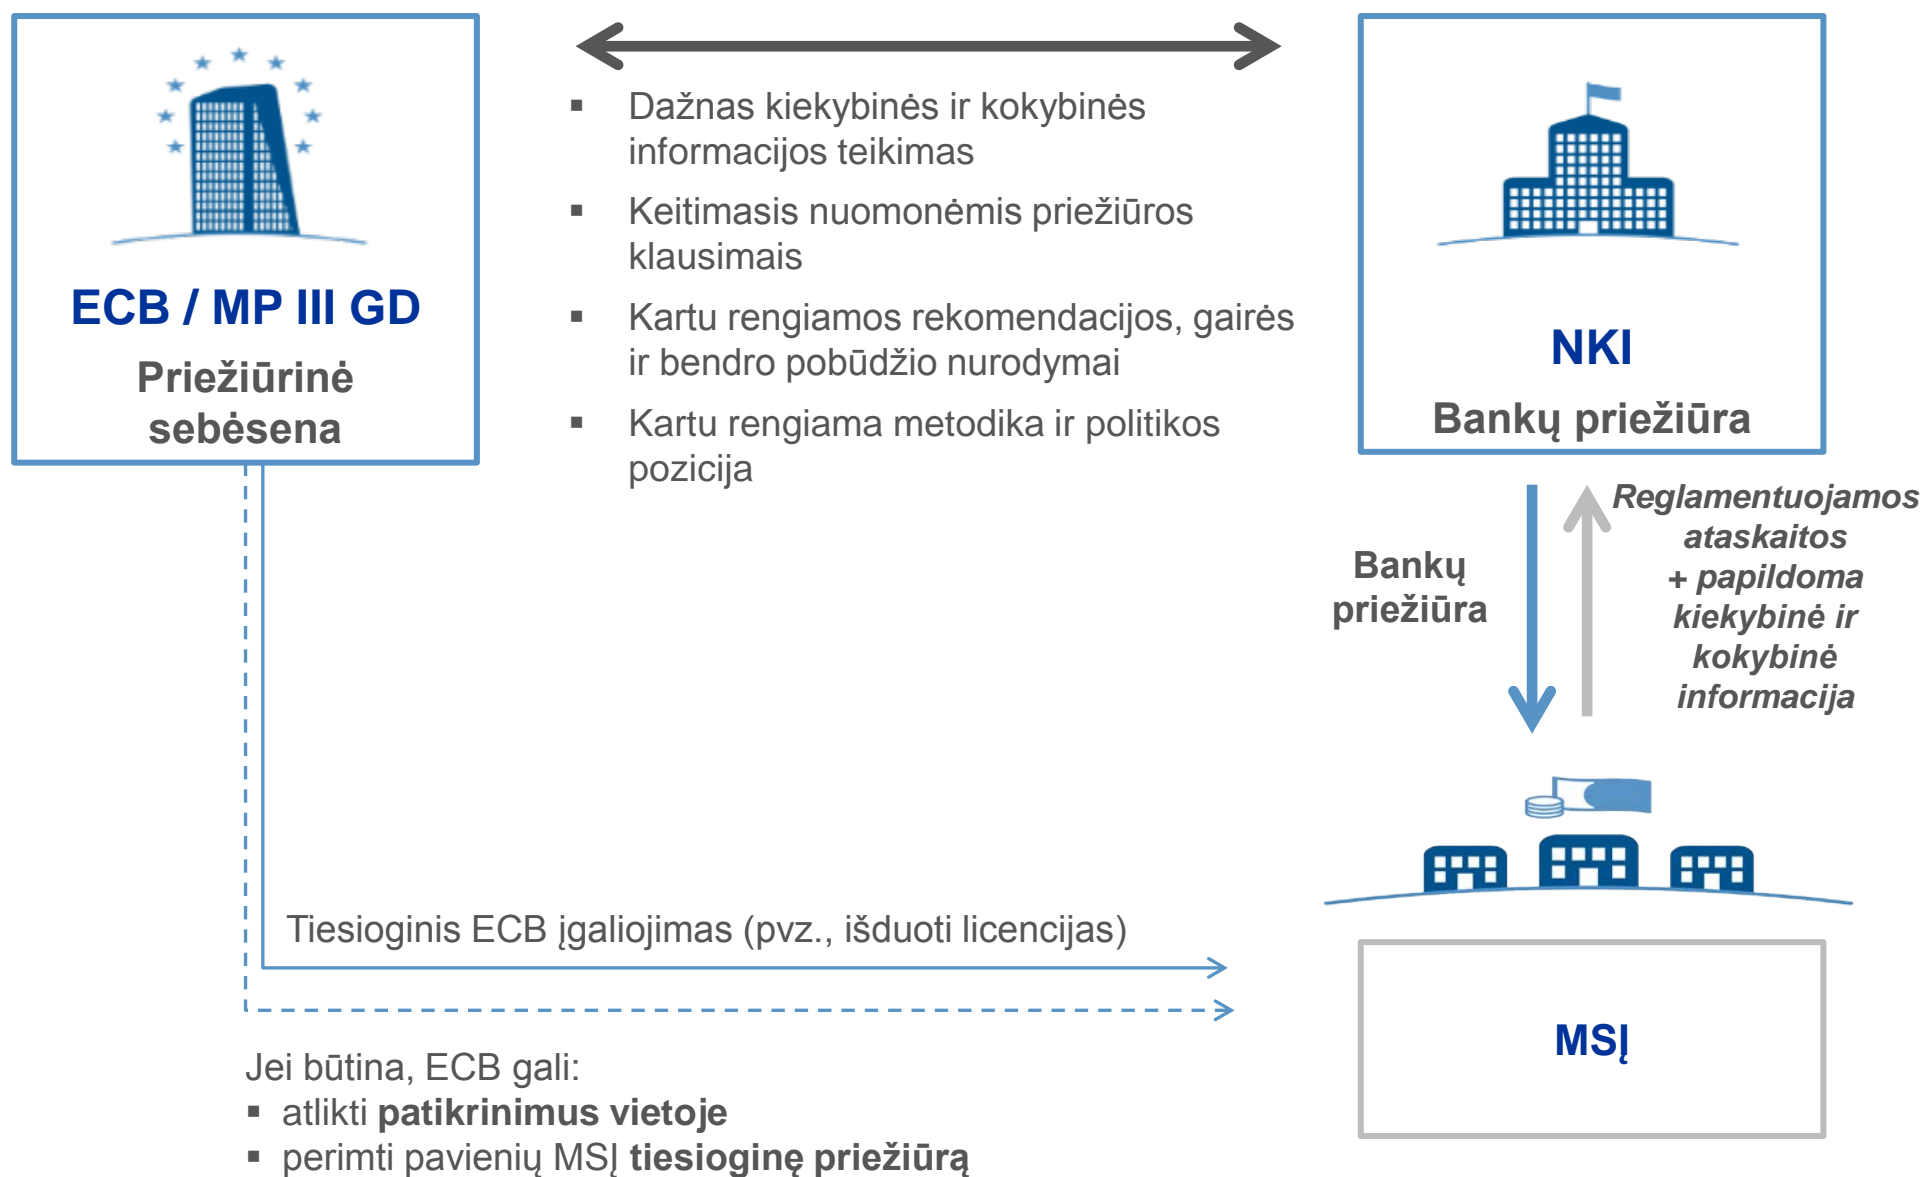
ECB / MP III GD

Priežiūrinė sebėsena

▪ Dažnas kiekybinės ir kokybinės informacijos teikimas
▪ Keitimasis nuomonėmis priežiūros klausimais
▪ Kartu rengiamos rekomendacijos, gairės ir bendro pobūdžio nurodymai
▪ Kartu rengiama metodika ir politikos pozicija

NKI

Bankų priežiūra

Bankų priežiūra

*Reglamentuojamos ataskaitos + papildoma kiekybinė ir kokybinė informacija*

Tiesioginis ECB įgaliojimas (pvz., išduoti licencijas)

MSĮ

Jei būtina, ECB gali:
▪ atlikti **patikrinimus vietoje**
▪ perimti pavienių MSĮ **tiesioginę priežiūrą**